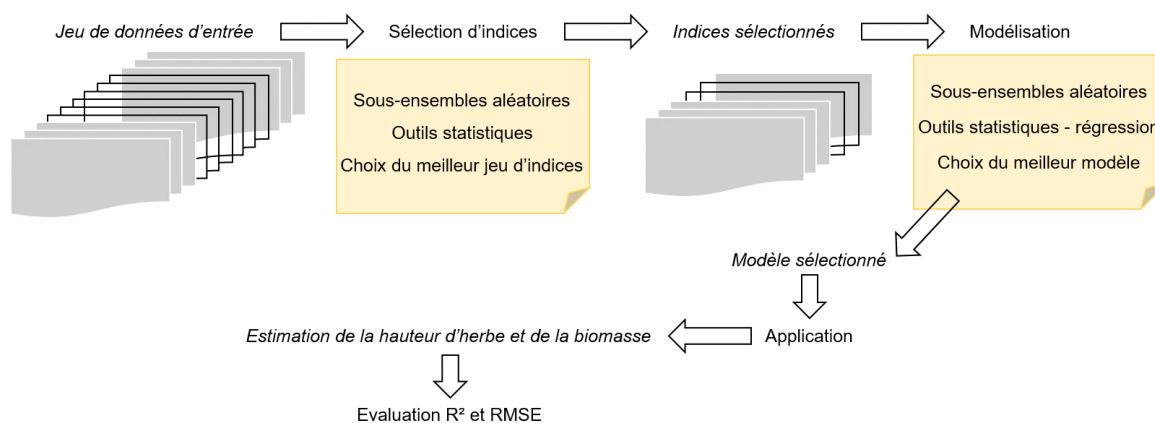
Jeu de données d'entrée

Sélection d'indices

Indices sélectionnés

Modélisation

Sous-ensembles aléatoires

Outils statistiques

Choix du meilleur jeu d'indices

Sous-ensembles aléatoires

Outils statistiques - régression

Choix du meilleur modèle

Modèle sélectionné

Application

Estimation de la hauteur d'herbe et de la biomasse

Evaluation R² et RMSE